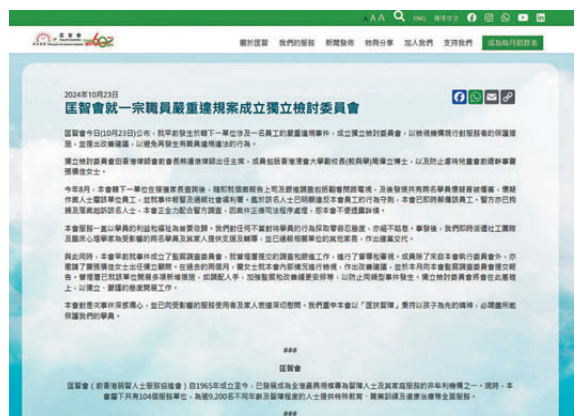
A A ENG 簡體中文

關於匡智 我們的服務 新聞發佈 特殊分享 加入我們 支持我們 成為每月捐款者

2024年10月23日

匡智會就一宗職員嚴重違規案成立獨立檢討委員會

匡智會今日(10月23日)公布，就早前發生於轄下一單位涉及一名職工的嚴重違規事件，成立獨立檢討委員會，以檢視機構現行針對服務者的保護措施，並提出改善建議，以避免再發生同類事件。

獨立檢討委員會由香港律師會前會長林達德律師出任主席，成員包括香港浸會大學副校長(教與學)周偉立博士，以及防止虐待兒童會前總幹事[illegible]。

今年8月，本會轄下一單位發現疑似虐待事件，隨即就個案報告上司及跟進調查，及後發現共有兩名學員受到傷害，涉事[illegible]，並就事件報警及通報社會福利署。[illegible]

本會服務一直以學員的利益和福祉為首要依歸，我們對任何不當對待學員的行為採取零容忍態度。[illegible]

與此同時，本會早前就事件成立了監察調查委員會，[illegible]

本會對是次事件深表痛心，並已向受影響的服務使用者及家人表達深切慰問。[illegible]

###

匡智會

匡智會（前香港弱智人士服務協進會）自1965年成立至今，已發展成為全港最具規模專為智障人士及其家庭服務的非牟利機構之一。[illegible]

###